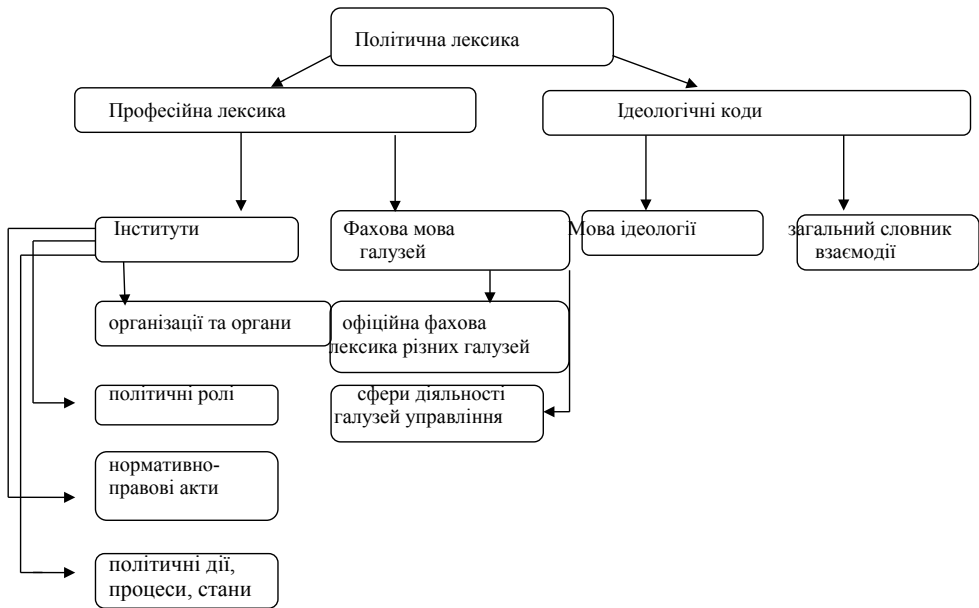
Політична лексика

Професійна лексика

Ідеологічні коди

Інститути

Фахова мова галузей

Мова ідеології

загальний словник взаємодії

організації та органи

офіційна фахова лексика різних галузей

політичні ролі

сфери діяльності галузей управління

нормативно-правові акти

політичні дії, процеси, стани